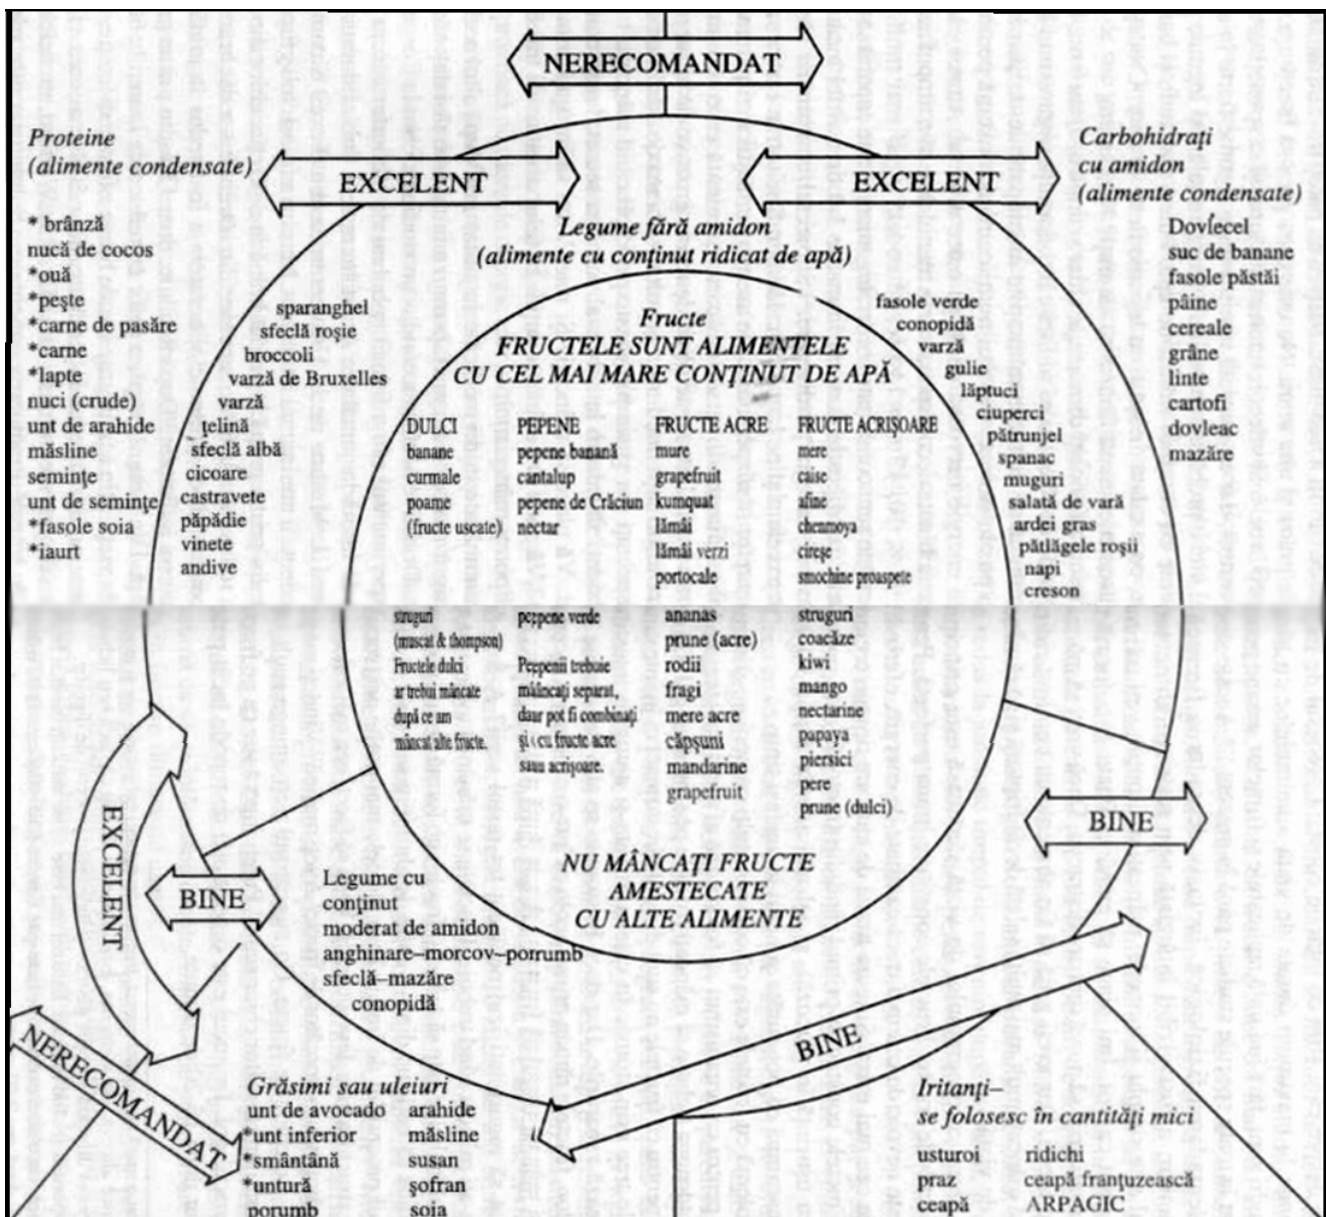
NERECOMANDAT

Proteine
(alimente condensate)

* brânză
nucă de cocos
*ouă
*peşte
*carne de pasăre
*carne
*lapte
nuci (crude)
unt de arahide
măsline
seminţe
unt de seminţe
*fasole soia
*iaurt

EXCELENT

EXCELENT

Carbohidraţi
cu amidon
(alimente condensate)

Dovlecel
suc de banane
fasole păstăi
pâine
cereale
grâne
linte
cartofi
dovleac
mazăre

Legume fără amidon
(alimente cu conţinut ridicat de apă)

sparanghel
sfeclă roşie
broccoli
varză de Bruxelles
varză
ţelină
sfeclă albă
cicoare
castravete
păpădie
vinete
andive

fasole verde
conopidă
varză
gulie
lăptuci
ciuperci
pătrunjel
spanac
muguri
salată de vară
ardei gras
pătlăgele roşii
napi
creson

Fructe
FRUCTELE SUNT ALIMENTELE
CU CEL MAI MARE CONŢINUT DE APĂ

| DULCI | PEPENE | FRUCTE ACRE | FRUCTE ACRIŞOARE |
|---|---|---|---|
| banane | pepene banană | mure | mere |
| curmale | cantalup | grapefruit | caise |
| poame | pepene de Crăciun | kumquat | afine |
| (fructe uscate) | nectar | lămâi | chenmoya |
| | | lămâi verzi | cireşe |
| | | portocale | smochine proaspete |
| struguri | pepene verde | ananas | struguri |
| (muscat & thompson) | | prune (acre) | coacăze |
| Fructele dulci | Pepenii trebuie | rodii | kiwi |
| ar trebui mâncate | mâncaţi separat, | fragi | mango |
| după ce am | dar pot fi combinaţi | mere acre | nectarine |
| mâncat alte fructe. | şi cu fructe acre | căpşuni | papaya |
| | sau acrişoare. | mandarine | piersici |
| | | grapefruit | pere |
| | | | prune (dulci) |

NU MÂNCAŢI FRUCTE
AMESTECATE
CU ALTE ALIMENTE

EXCELENT

BINE

Legume cu
conţinut
moderat de amidon
anghinare–morcov–porumb
sfeclă–mazăre
conopidă

BINE

BINE

NERECOMANDAT

Grăsimi sau uleiuri
unt de avocado
*unt inferior
*smântână
*untură
porumb

arahide
măsline
susan
şofran
soia

Iritanţi–
se folosesc în cantităţi mici
usturoi
praz
ceapă

ridichi
ceapă franţuzească
ARPAGIC